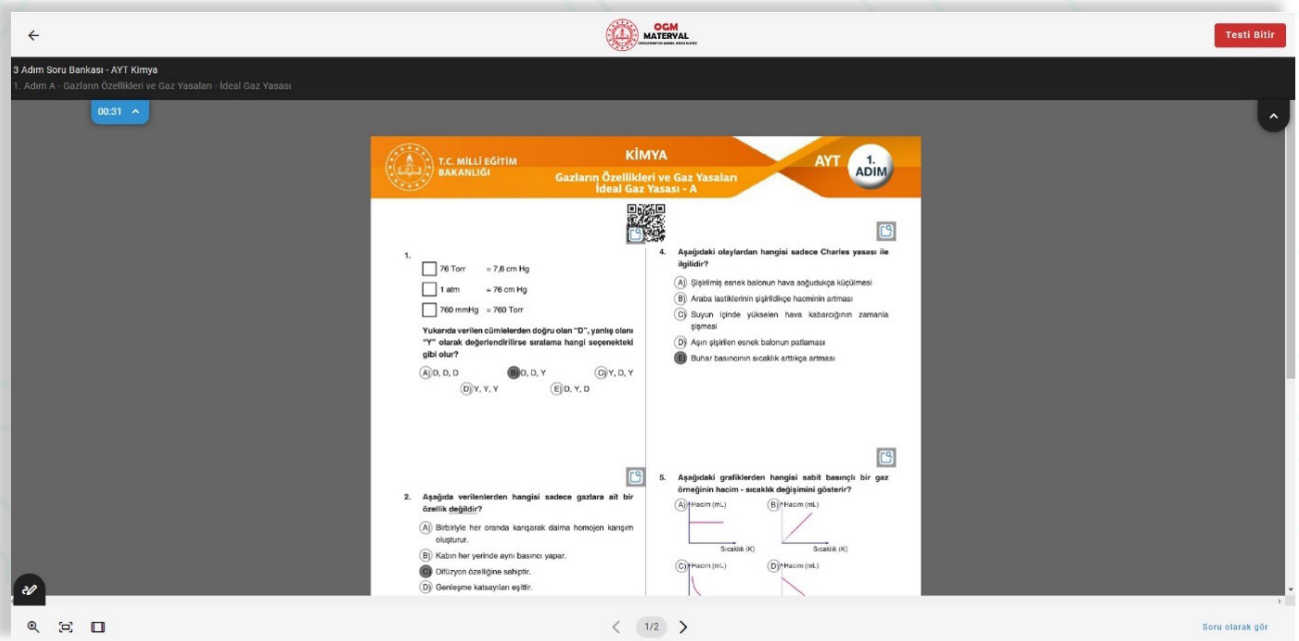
OGM MATERYAL

Testi Bitir

3 Adım Soru Bankası - AYT Kimya
1. Adım A - Gazların Özellikleri ve Gaz Yasaları - İdeal Gaz Yasası

00:31

T.C. MİLLİ EĞİTİM BAKANLIĞI

KİMYA
Gazların Özellikleri ve Gaz Yasaları
İdeal Gaz Yasası - A

AYT 1. ADIM

1.
76 Torr = 7,6 cm Hg
1 atm = 76 cm Hg
760 mmHg = 760 Torr

Yukarıda verilen cümlelerden doğru olan "D", yanlış olanı "Y" olarak değerlendirilirse sıralama hangi seçenekteki gibi olur?

A) D, D, D
B) D, D, Y
C) Y, D, Y
D) Y, Y, Y
E) D, Y, D

2. Aşağıda verilenlerden hangisi sadece gazlara ait bir özellik değildir?

A) Birbiriyle her oranda karışarak daima homojen karışım oluşturur.
B) Kabın her yerinde aynı basıncı yapar.
C) Difüzyon özelliğine sahiptir.
D) Genleşme katsayıları eşittir.

4. Aşağıdaki olaylardan hangisi sadece Charles yasası ile ilgilidir?

A) Şişirilmiş esnek balonun hava soğudukça küçülmesi
B) Araba lastiklerinin şişirildikçe hacminin artması
C) Suyun içinde yükselen hava kabarcığının zamanla şişmesi
D) Aşırı şişirilen esnek balonun patlaması
E) Buhar basıncının sıcaklık arttıkça artması

5. Aşağıdaki grafiklerden hangisi sabit basınçlı bir gaz örneğinin hacim - sıcaklık değişimini gösterir?

A) Hacim (mL) Sıcaklık (K)
B) Hacim (mL) Sıcaklık (K)
C) Hacim (mL)
D) Hacim (mL)

1/2

Soru olarak gör